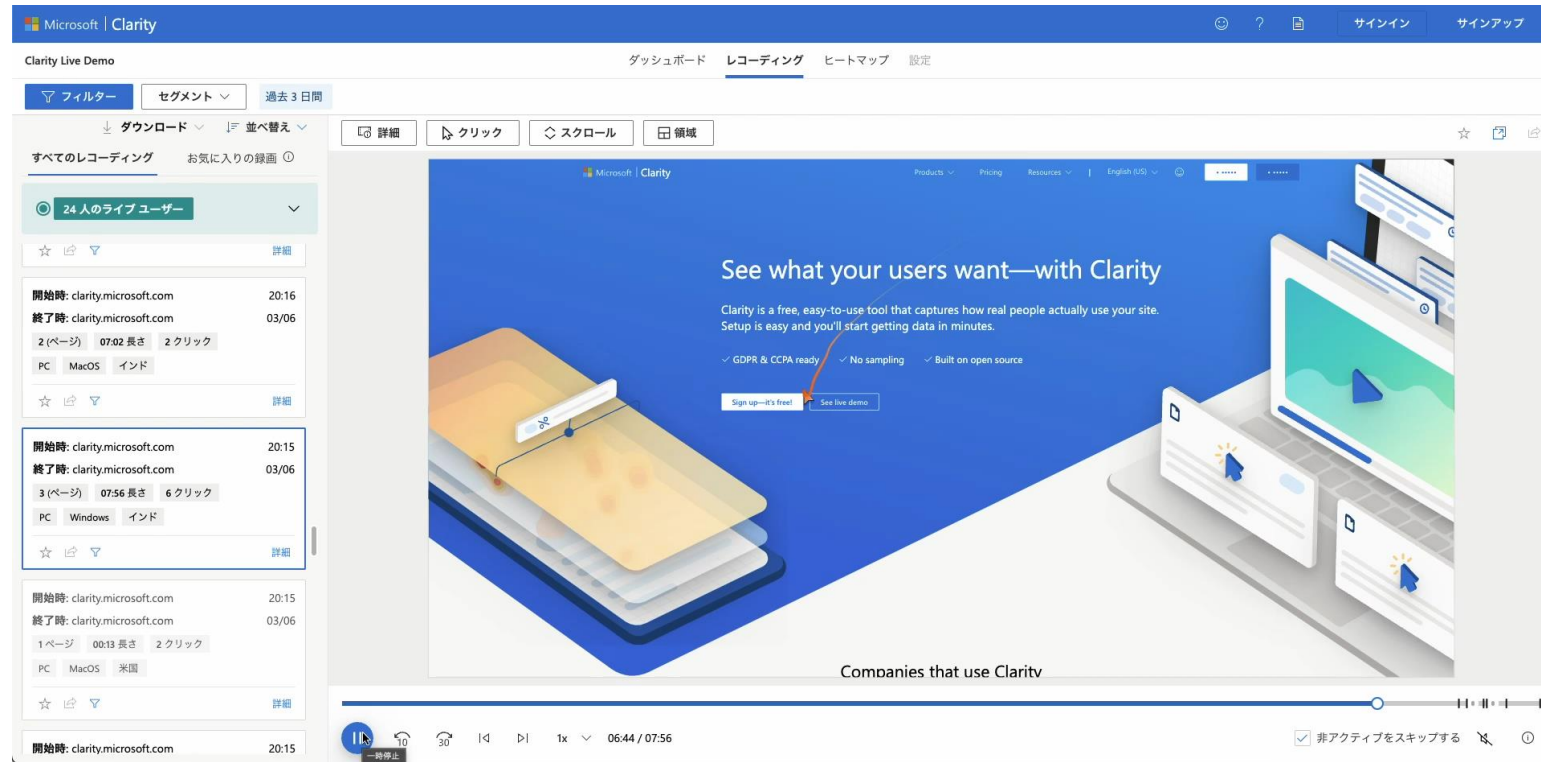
Microsoft | Clarity

サインイン サインアップ

Clarity Live Demo

ダッシュボード レコーディング ヒートマップ 設定

フィルター セグメント 過去 3 日間

ダウンロード 並べ替え

詳細 クリック スクロール 領域

すべてのレコーディング お気に入りの録画

24 人のライブ ユーザー

詳細

開始時: clarity.microsoft.com 20:16
終了時: clarity.microsoft.com 03/06
2 (ページ) 07:02 長さ 2 クリック
PC MacOS インド
詳細

開始時: clarity.microsoft.com 20:15
終了時: clarity.microsoft.com 03/06
3 (ページ) 07:56 長さ 6 クリック
PC Windows インド
詳細

開始時: clarity.microsoft.com 20:15
終了時: clarity.microsoft.com 03/06
1ページ 00:13 長さ 2 クリック
PC MacOS 米国
詳細

開始時: clarity.microsoft.com 20:15

Microsoft | Clarity

Products Pricing Resources English (US)

See what your users want—with Clarity

Clarity is a free, easy-to-use tool that captures how real people actually use your site. Setup is easy and you'll start getting data in minutes.

GDPR & CCPA ready No sampling Built on open source

Sign up—it's free! See live demo

Companies that use Clarity

10 30 1x 06:44 / 07:56

一時停止

非アクティブをスキップする